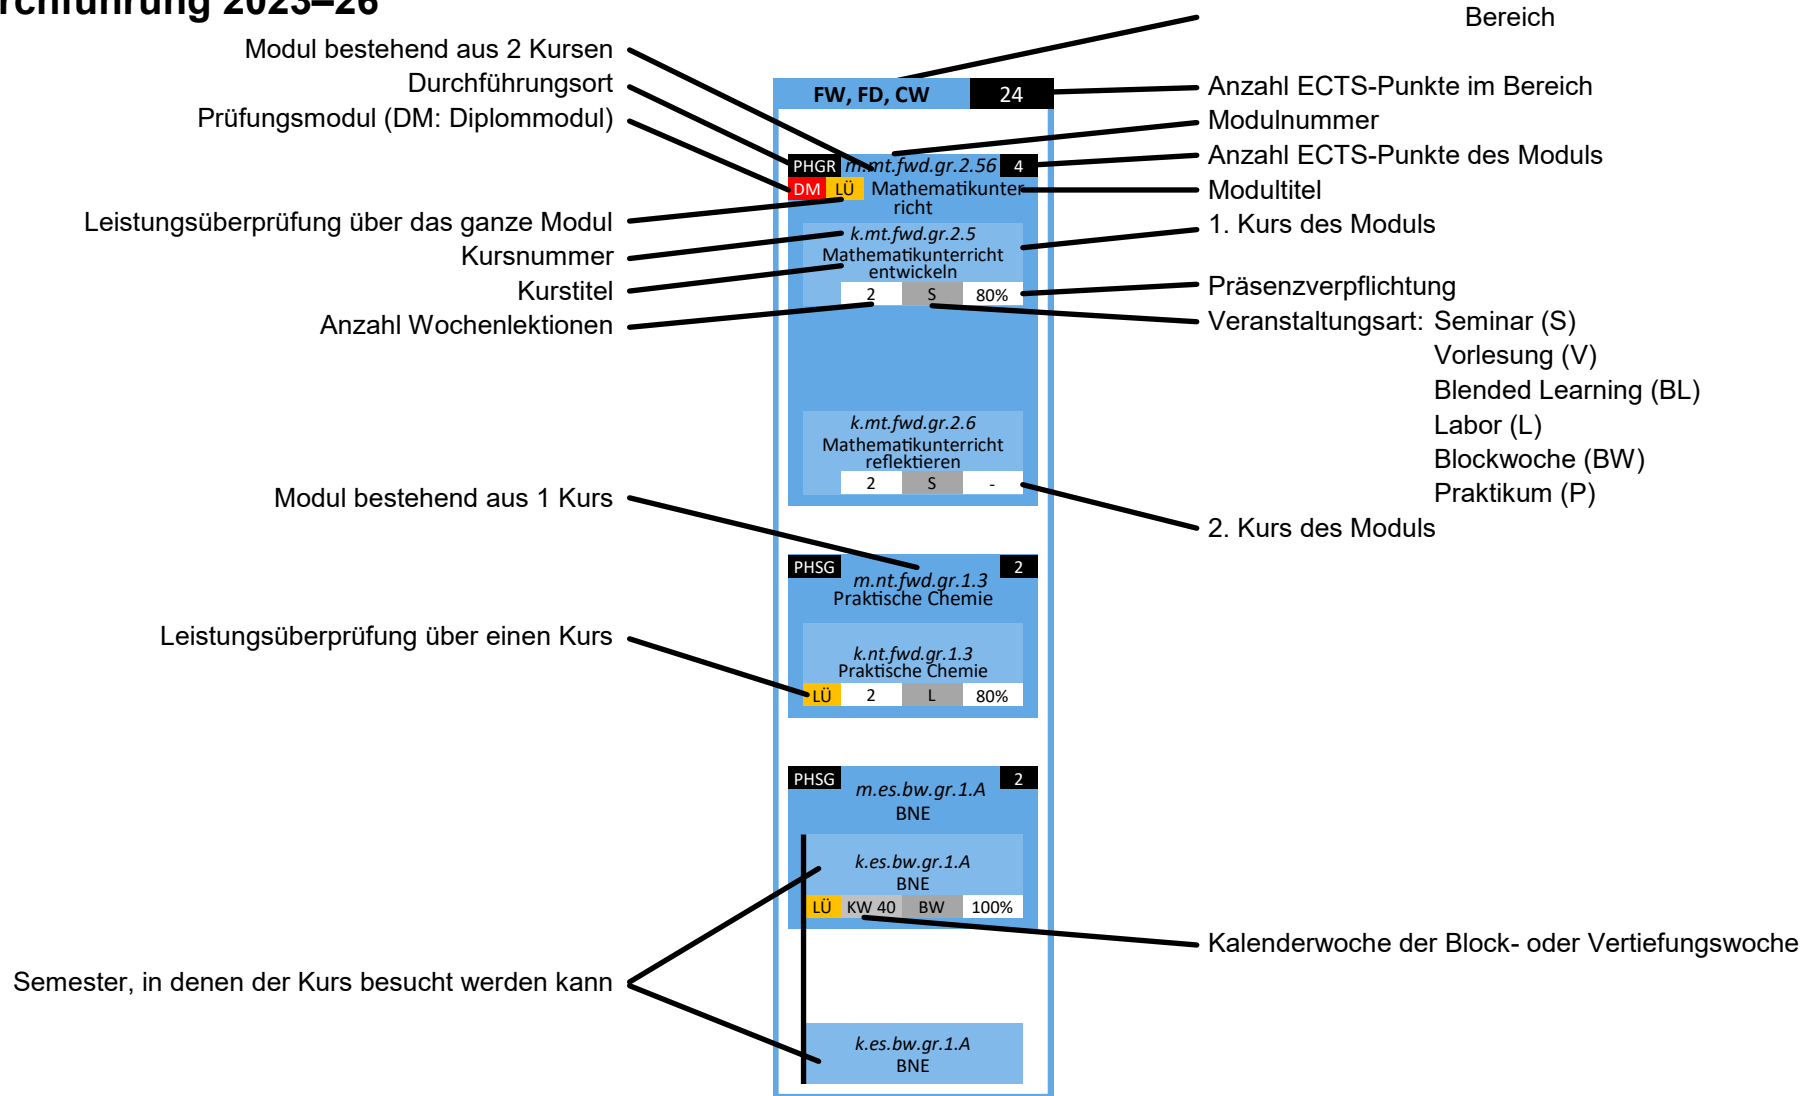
rchführung 2023–26

Bereich

Modul bestehend aus 2 Kursen
Durchführungsort
Prüfungsmodul (DM: Diplommodul)

FW, FD, CW | 24

Anzahl ECTS-Punkte im Bereich
Modulnummer
Anzahl ECTS-Punkte des Moduls
Modultitel
1. Kurs des Moduls

PHGR m.mt.fwd.gr.2.56 4
DM LÜ Mathematikunterricht

Leistungsüberprüfung über das ganze Modul
Kursnummer
Kurstitel
Anzahl Wochenlektionen

k.mt.fwd.gr.2.5
Mathematikunterricht entwickeln
2 | S | 80%

Präsenzverpflichtung
Veranstaltungsart: Seminar (S)
Vorlesung (V)
Blended Learning (BL)
Labor (L)
Blockwoche (BW)
Praktikum (P)

k.mt.fwd.gr.2.6
Mathematikunterricht reflektieren
2 | S | -

Modul bestehend aus 1 Kurs

2. Kurs des Moduls

PHSG 2
m.nt.fwd.gr.1.3
Praktische Chemie

Leistungsüberprüfung über einen Kurs

k.nt.fwd.gr.1.3
Praktische Chemie
LÜ | 2 | L | 80%

PHSG 2
m.es.bw.gr.1.A
BNE

k.es.bw.gr.1.A
BNE
LÜ | KW 40 | BW | 100%

Kalenderwoche der Block- oder Vertiefungswoche

Semester, in denen der Kurs besucht werden kann

k.es.bw.gr.1.A
BNE